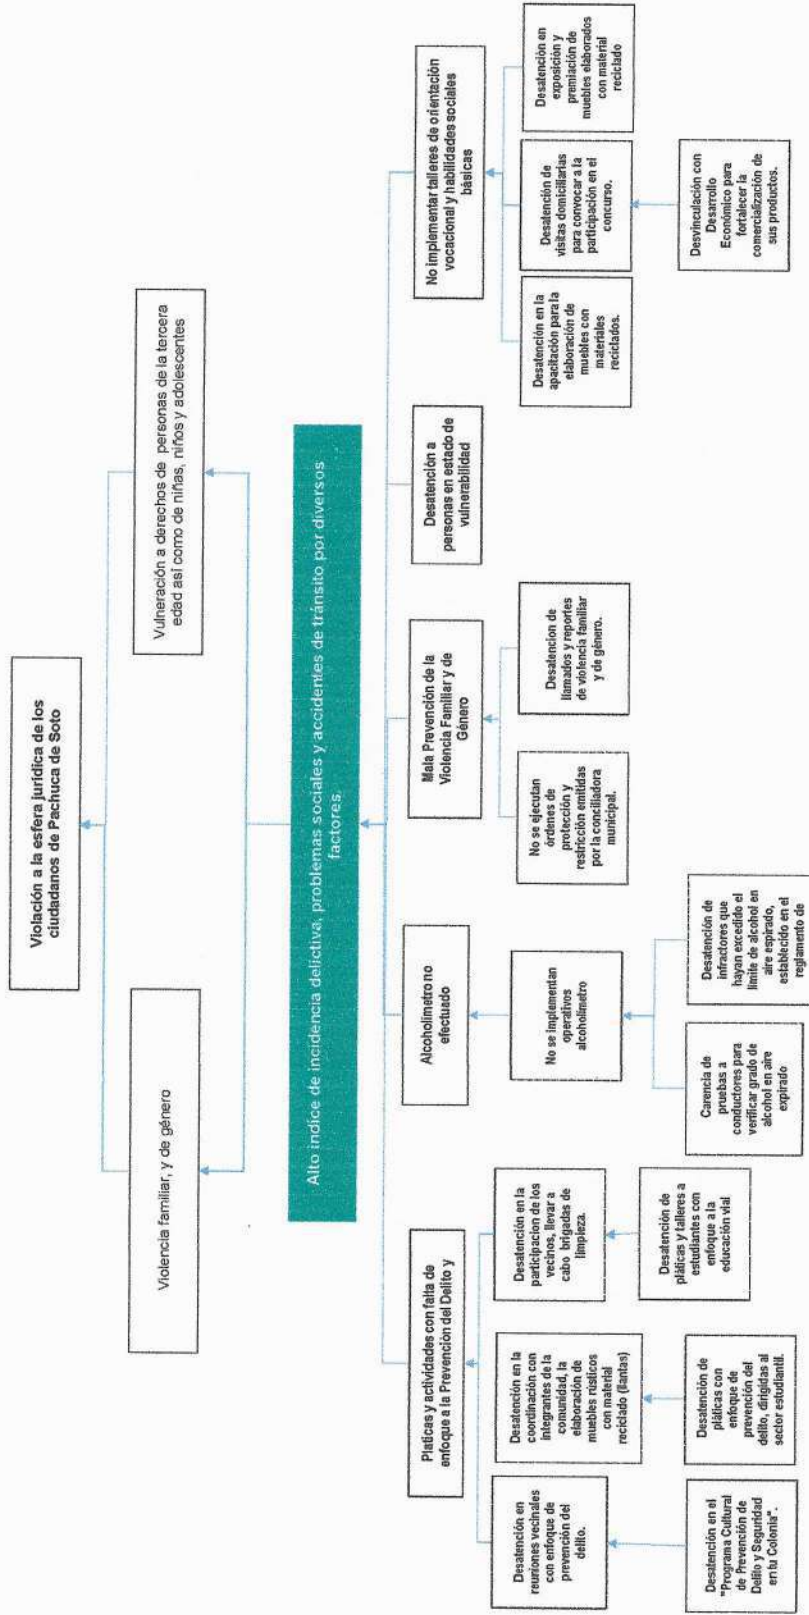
Violación a la esfera jurídica de los ciudadanos de Pachuca de Soto

Violencia familiar, y de género

Vulneración a derechos de personas de la tercera edad así como de niñas, niños y adolescentes

Alto índice de incidencia delictiva, problemas sociales y accidentes de tránsito por diversos factores.

Platicas y actividades con falta de enfoque a la Prevención del Delito y

Desatención en reuniones vecinales con enfoque de prevención del delito.

Desatención en el "Programa Cultural de Prevención de Delito y Seguridad en tu Colonia".

Desatención en la coordinación con integrantes de la comunidad, la elaboración de muebles rústicos con material reciclado (llantas)

Desatención de pláticas con enfoque de prevención del delito, dirigidas al sector estudiantil.

Desatención en la participación de los vecinos, llevar a cabo brigadas de limpieza.

Desatención de pláticas y talleres a estudiantes con enfoque a la educación vial

Alcoholímetro no efectuado

No se implementan operativos alcoholímetro

Carencia de pruebas a conductores para verificar grado de alcohol en aire expirado

Desatención de infractores que hayan excedido el límite de alcohol en aire espirado, establecido en el reglamento de

Mala Prevención de la Violencia Familiar y de Género

No se ejecutan órdenes de protección y restricción emitidas por la conciliadora municipal.

Desatencion de llamados y reportes de violencia familiar y de género.

Desatención a personas en estado de vulnerabilidad

No implementar talleres de orientación vocacional y habilidades sociales básicas

Desatención en la apacitación para la elaboración de muebles con materiales reciclados.

Desatención de visitas domiciliarias para convocar a la participación en el concurso.

Desvinculación con Desarrollo Económico para fortalecer la comercialización de sus productos.

Desatención en exposición y premiación de muebles elaborados con material reciclado